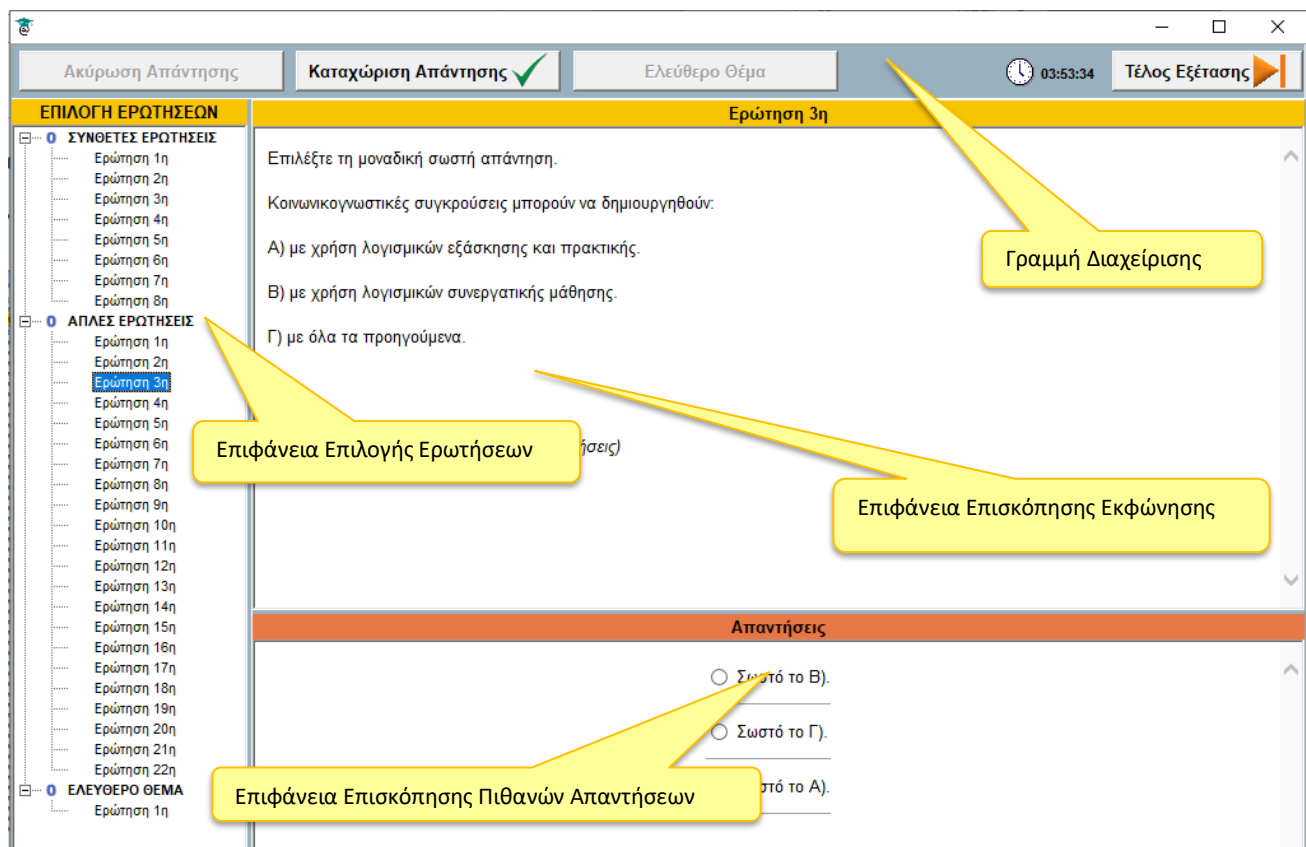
Ακύρωση Απάντησης
Καταχώριση Απάντησης
Ελεύθερο Θέμα
03:53:34
Τέλος Εξέτασης

ΕΠΙΛΟΓΗ ΕΡΩΤΗΣΕΩΝ
0 ΣΥΝΘΕΤΕΣ ΕΡΩΤΗΣΕΙΣ
Ερώτηση 1η
Ερώτηση 2η
Ερώτηση 3η
Ερώτηση 4η
Ερώτηση 5η
Ερώτηση 6η
Ερώτηση 7η
Ερώτηση 8η
0 ΑΠΛΕΣ ΕΡΩΤΗΣΕΙΣ
Ερώτηση 1η
Ερώτηση 2η
Ερώτηση 3η
Ερώτηση 4η
Ερώτηση 5η
Ερώτηση 6η
Ερώτηση 7η
Ερώτηση 8η
Ερώτηση 9η
Ερώτηση 10η
Ερώτηση 11η
Ερώτηση 12η
Ερώτηση 13η
Ερώτηση 14η
Ερώτηση 15η
Ερώτηση 16η
Ερώτηση 17η
Ερώτηση 18η
Ερώτηση 19η
Ερώτηση 20η
Ερώτηση 21η
Ερώτηση 22η
0 ΕΛΕΥΘΕΡΟ ΘΕΜΑ
Ερώτηση 1η

Ερώτηση 3η

Επιλέξτε τη μοναδική σωστή απάντηση.

Κοινωνικογνωστικές συγκρούσεις μπορούν να δημιουργηθούν:

Α) με χρήση λογισμικών εξάσκησης και πρακτικής.

Β) με χρήση λογισμικών συνεργατικής μάθησης.

Γ) με όλα τα προηγούμενα.

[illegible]ήσεις)

Γραμμή Διαχείρισης

Επιφάνεια Επιλογής Ερωτήσεων

Επιφάνεια Επισκόπησης Εκφώνησης

Απαντήσεις

Σωστό το Β).
Σωστό το Γ).
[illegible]στό το Α).

Επιφάνεια Επισκόπησης Πιθανών Απαντήσεων